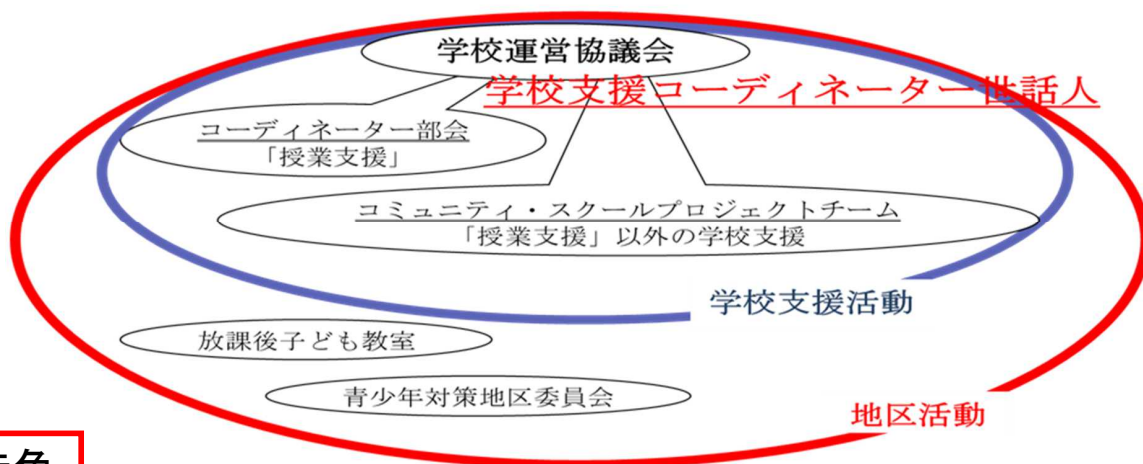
学校運営協議会

学校支援コーディネーター世話人

コーディネーター部会
「授業支援」

コミュニティ・スクールプロジェクトチーム
「授業支援」以外の学校支援

学校支援活動

放課後子ども教室

青少年対策地区委員会

地区活動

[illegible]